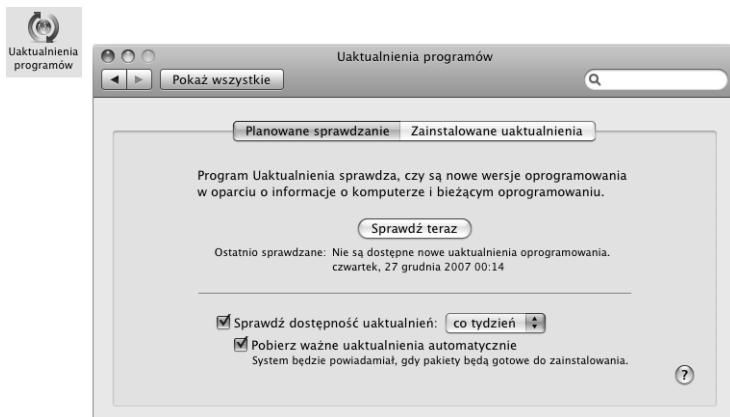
Uaktualnienia programów

Uaktualnienia programów

Pokaż wszystkie

Planowane sprawdzanie | Zainstalowane uaktualnienia

Program Uaktualnienia sprawdza, czy są nowe wersje oprogramowania w oparciu o informacje o komputerze i bieżącym oprogramowaniu.

Sprawdź teraz

Ostatnio sprawdzane: Nie są dostępne nowe uaktualnienia oprogramowania. czwartek, 27 grudnia 2007 00:14

Sprawdź dostępność uaktualnień: co tydzień

Pobierz ważne uaktualnienia automatycznie
System będzie powiadamiał, gdy pakiety będą gotowe do zainstalowania.

?